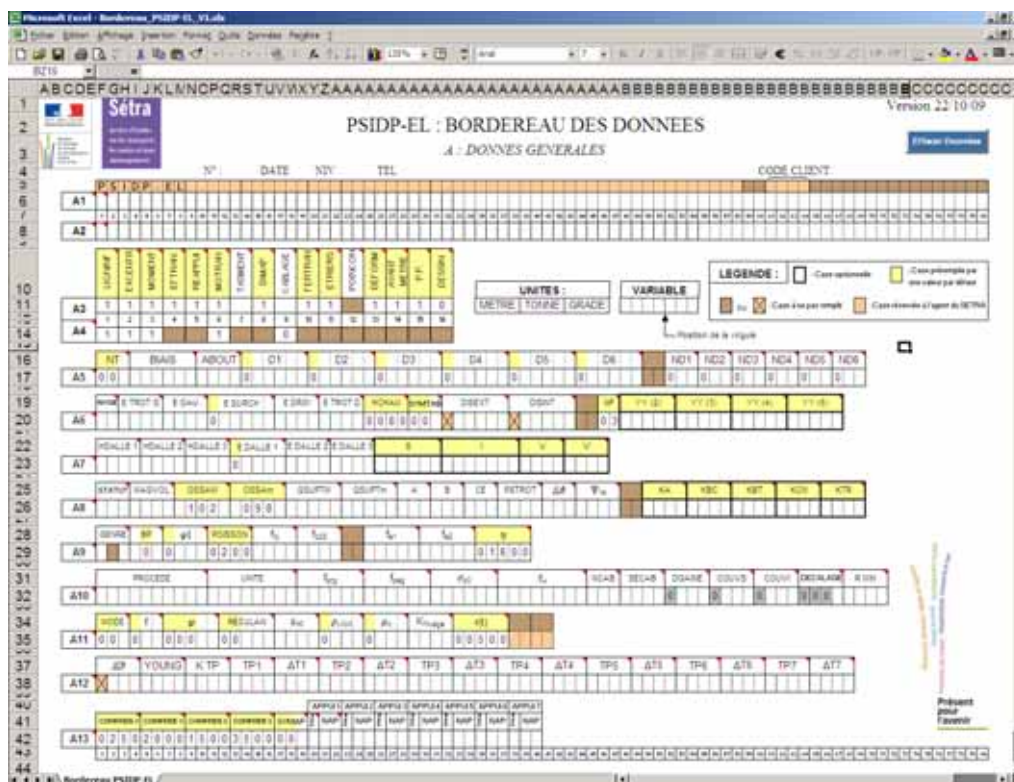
Microsoft Excel - Bordereau_PSIDP-EL_V1.xls

Fichier Edition Affichage Insertion Format Outils Données Fenêtre ?

BZ16

Sétra

Version 22 10 09

PSIDP-EL : BORDEREAU DES DONNEES

A : DONNES GENERALES

Effacer Données

N° DATE NIV TEL CODE CLIENT

P S I D P E L

A1

A2

A3

A4

UNITES :
METRE TONNE GRADE

VARIABLE

Position de la virgule

LEGENDE : Case optionnelle Case préremplie par une valeur par défaut
Case à ne pas remplir Case réservée à l'agent du SETRA

A5 NT BIAIS ABOUT D1 D2 D3 D4 D5 D6 ND1 ND2 ND3 ND4 ND5 ND6

A6

A7 HDALLE 1 HDALLE 2 HDALLE 3 E DALLE 1 E DALLE 2 E DALLE 3

A8 KA KBC KBT KDV KTR

A9 GENRE

A10 PROCEDE UNITE

A11 MODE REGULAR

A12 ΔEP YOUNG K TP TP1 ΔT1 TP2 ΔT2 TP3 ΔT3 TP4 ΔT4 TP5 ΔT5 TP6 ΔT6 TP7 ΔT7

A13

Présent pour l'avenir

Bordereau PSIDP-EL